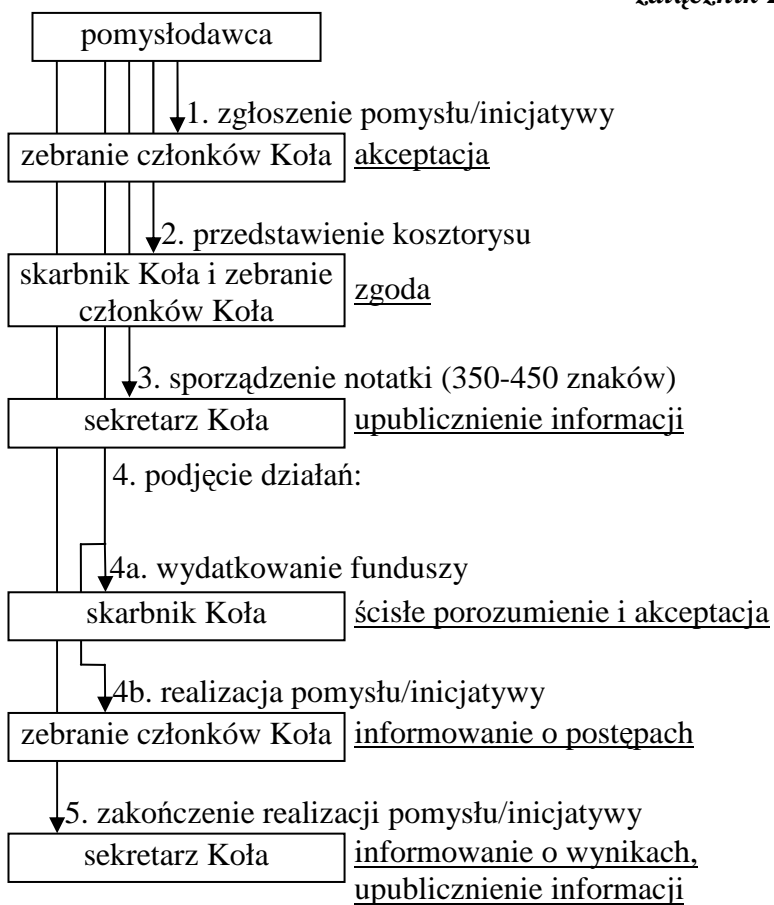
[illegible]

pomysłodawca

1. zgłoszenie pomysłu/inicjatywy

zebranie członków Koła

akceptacja

2. przedstawienie kosztorysu

skarbnik Koła i zebranie członków Koła

zgoda

3. sporządzenie notatki (350-450 znaków)

sekretarz Koła

upublicznienie informacji

4. podjęcie działań:

4a. wydatkowanie funduszy

skarbnik Koła

ścisłe porozumienie i akceptacja

4b. realizacja pomysłu/inicjatywy

zebranie członków Koła

informowanie o postępach

5. zakończenie realizacji pomysłu/inicjatywy

sekretarz Koła

informowanie o wynikach, upublicznienie informacji